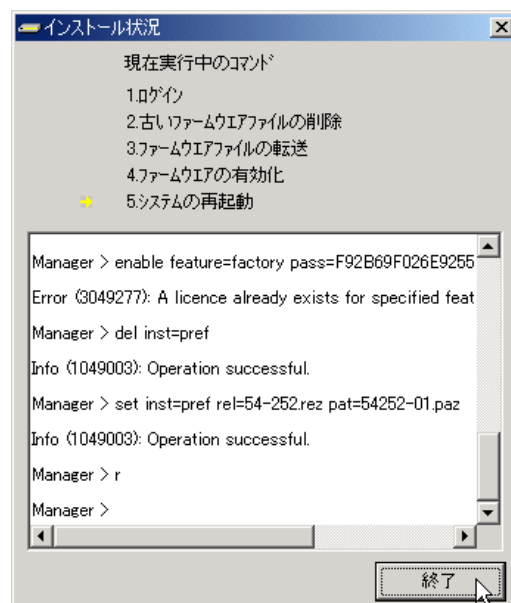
インストール状況

現在実行中のｺﾏﾝﾄﾞ

1.ﾛｸﾞｲﾝ
2.古いﾌｧｰﾑｳｴｱﾌｧｲﾙの削除
3.ﾌｧｰﾑｳｴｱﾌｧｲﾙの転送
4.ﾌｧｰﾑｳｴｱの有効化
5.ｼｽﾃﾑの再起動

Manager > enable feature=factory pass=F92B69F026E9255
Error (3049277): A licence already exists for specified feat
Manager > del inst=pref
Info (1049003): Operation successful.
Manager > set inst=pref rel=54-252.rez pat=54252-01.paz
Info (1049003): Operation successful.
Manager > r
Manager >

終了